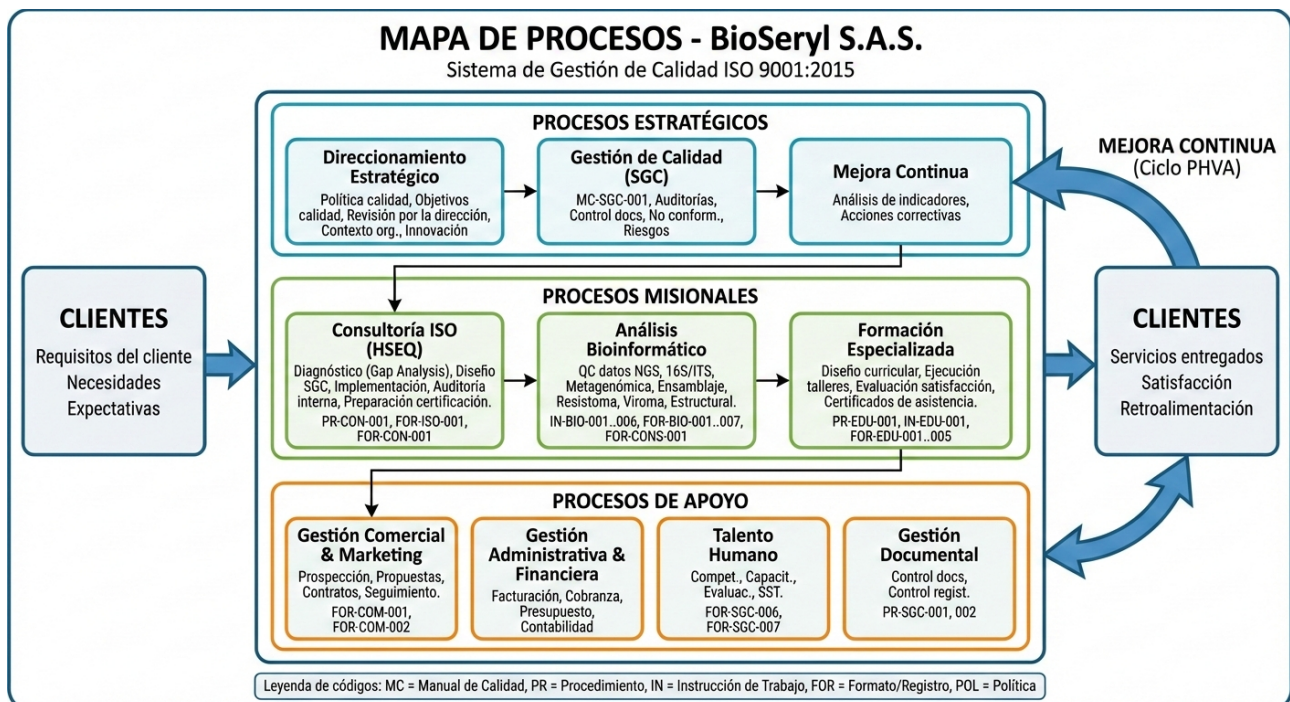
MAPA DE PROCESOS - BioSeryl S.A.S.
Sistema de Gestión de Calidad ISO 9001:2015

CLIENTES
Requisitos del cliente
Necesidades
Expectativas

PROCESOS ESTRATÉGICOS

Direccionamiento Estratégico
Política calidad, Objetivos calidad, Revisión por la dirección, Contexto org., Innovación

Gestión de Calidad (SGC)
MC-SGC-001, Auditorías, Control docs, No conform., Riesgos

Mejora Continua
Análisis de indicadores, Acciones correctivas

MEJORA CONTINUA
(Ciclo PHVA)

PROCESOS MISIONALES

Consultoría ISO (HSEQ)
Diagnóstico (Gap Analysis), Diseño SGC, Implementación, Auditoría interna, Preparación certificación.
PR-CON-001, FOR-ISO-001, FOR-CON-001

Análisis Bioinformático
QC datos NGS, 16S/ITS, Metagenómica, Ensamblaje, Resistoma, Viroma, Estructural.
IN-BIO-001..006, FOR-BIO-001..007, FOR-CONS-001

Formación Especializada
Diseño curricular, Ejecución talleres, Evaluación satisfacción, Certificados de asistencia.
PR-EDU-001, IN-EDU-001, FOR-EDU-001..005

CLIENTES
Servicios entregados
Satisfacción
Retroalimentación

PROCESOS DE APOYO

Gestión Comercial & Marketing
Prospección, Propuestas, Contratos, Seguimiento.
FOR-COM-001, FOR-COM-002

Gestión Administrativa & Financiera
Facturación, Cobranza, Presupuesto, Contabilidad

Talento Humano
Compet., Capacit., Evaluac., SST.
FOR-SGC-006, FOR-SGC-007

Gestión Documental
Control docs, Control regist.
PR-SGC-001, 002

Leyenda de códigos: MC = Manual de Calidad, PR = Procedimiento, IN = Instrucción de Trabajo, FOR = Formato/Registro, POL = Política